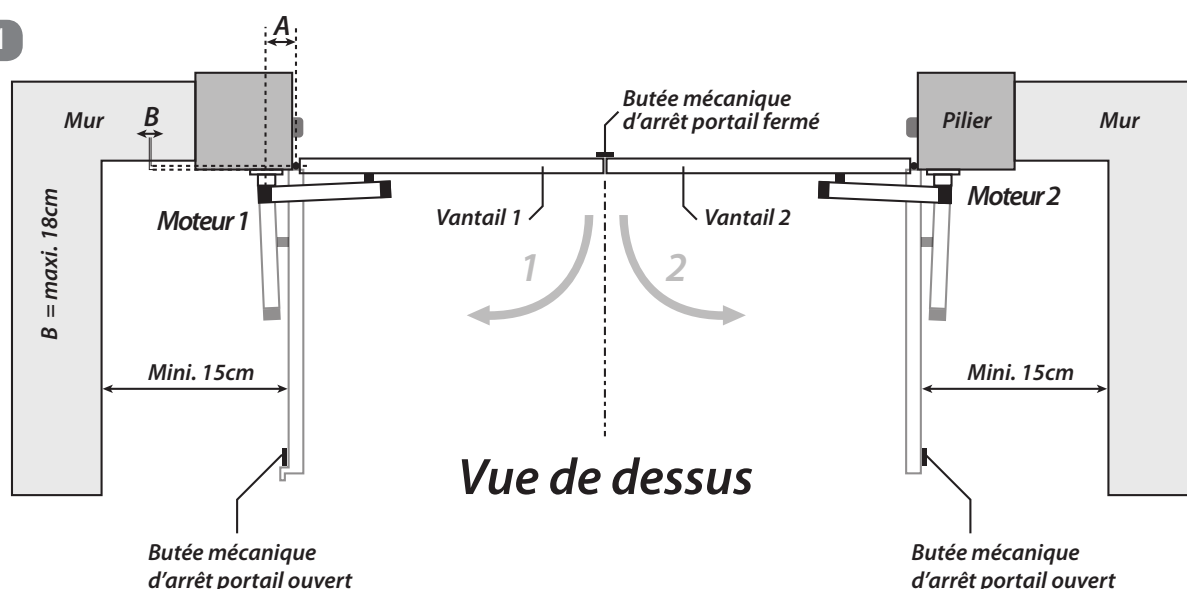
A

B

Mur

Butée mécanique d'arrêt portail fermé

Pilier

Mur

Moteur 1

Vantail 1

Vantail 2

Moteur 2

B = maxi. 18cm

1

2

Mini. 15cm

Mini. 15cm

Vue de dessus

Butée mécanique d'arrêt portail ouvert

Butée mécanique d'arrêt portail ouvert